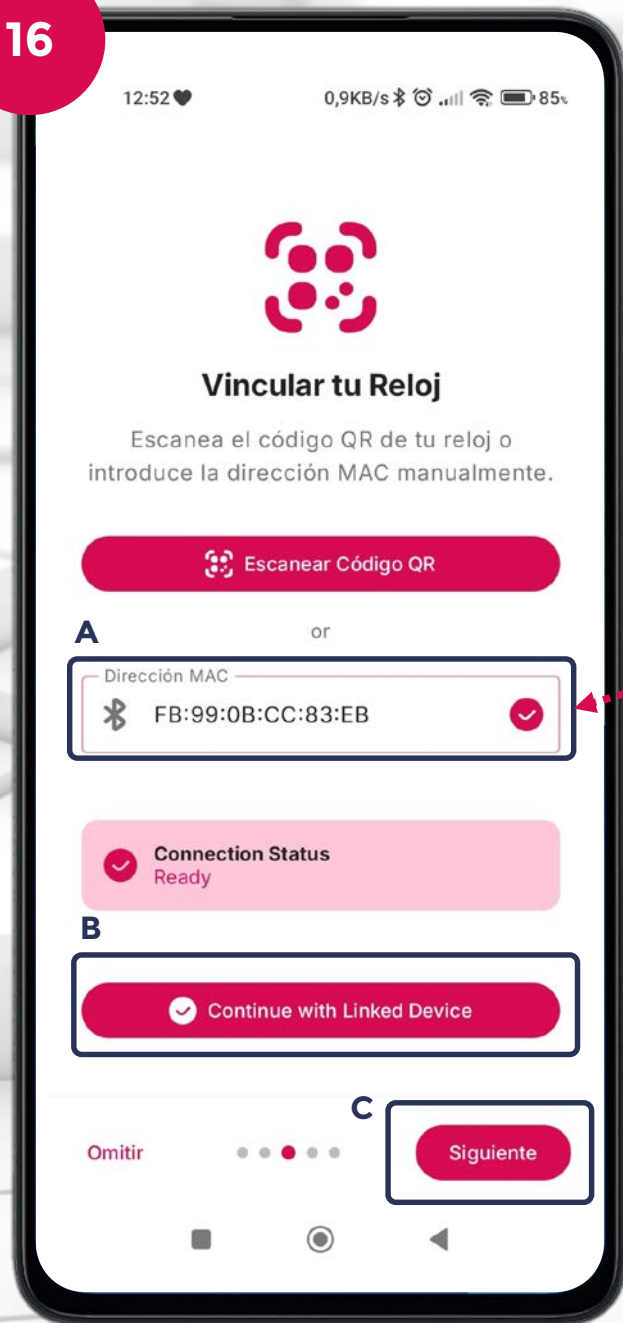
16

12:52

0,9KB/s 85

Vincular tu Reloj

Escanea el código QR de tu reloj o introduce la dirección MAC manualmente.

Escanear Código QR

A

or

Dirección MAC

FB:99:0B:CC:83:EB

Connection Status
Ready

B

Continue with Linked Device

C

Omitir

Siguiente